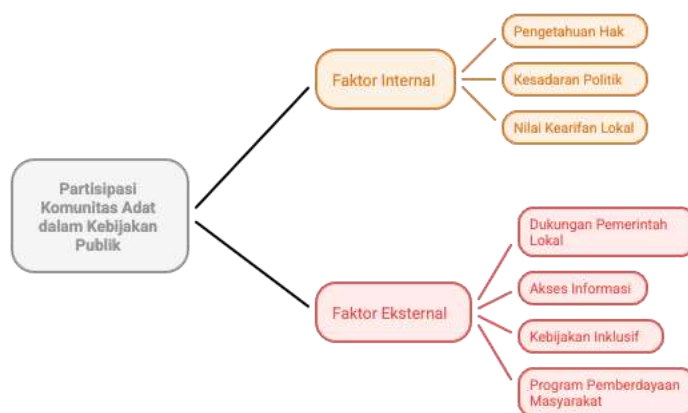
Partisipasi Komunitas Adat dalam Kebijakan Publik

Faktor Internal

Pengetahuan Hak

Kesadaran Politik

Nilai Kearifan Lokal

Faktor Eksternal

Dukungan Pemerintah Lokal

Akses Informasi

Kebijakan Inklusif

Program Pemberdayaan Masyarakat